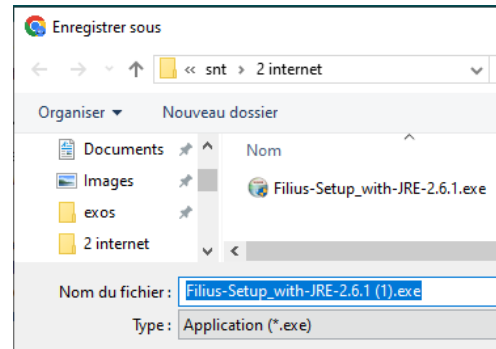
Enregistrer sous

« snt > 2 internet

Organiser ▾ Nouveau dossier

Documents
Images
exos
2 internet

Nom

Filius-Setup_with-JRE-2.6.1.exe

Nom du fichier : Filius-Setup_with-JRE-2.6.1 (1).exe

Type : Application (*.exe)